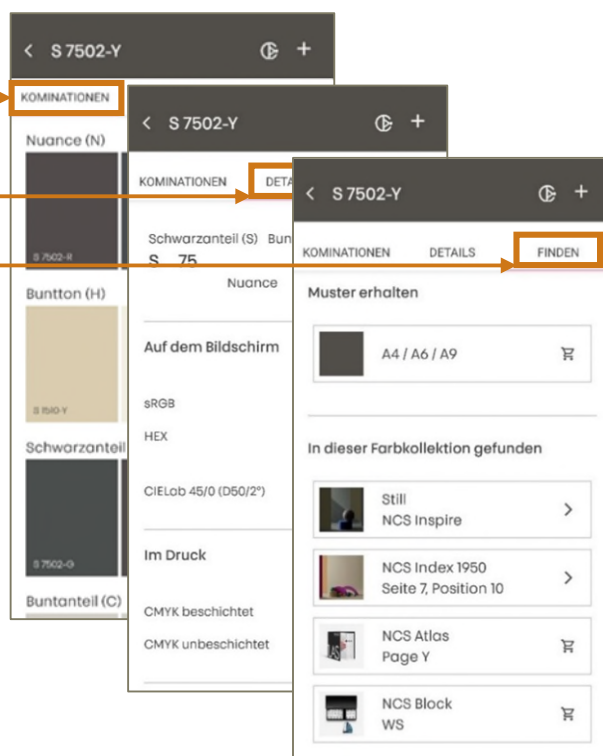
< S 7502-Y
KOMINATIONEN
Nuance (N)
S 7502-R
Buntton (H)
S 7510-Y
Schwarzanteil
S 7502-G
Buntanteil (C)

< S 7502-Y
KOMINATIONEN
DETA
Schwarzanteil (S) Bun
S 75
Nuance
Auf dem Bildschirm
sRGB
HEX
CIELab 45/0 (D50/2°)
Im Druck
CMYK beschichtet
CMYK unbeschichtet

< S 7502-Y
KOMINATIONEN
DETAILS
FINDEN
Muster erhalten
A4 / A6 / A9
In dieser Farbkollektion gefunden
Still
NCS Inspire
NCS Index 1950
Seite 7, Position 10
NCS Atlas
Page Y
NCS Block
WS